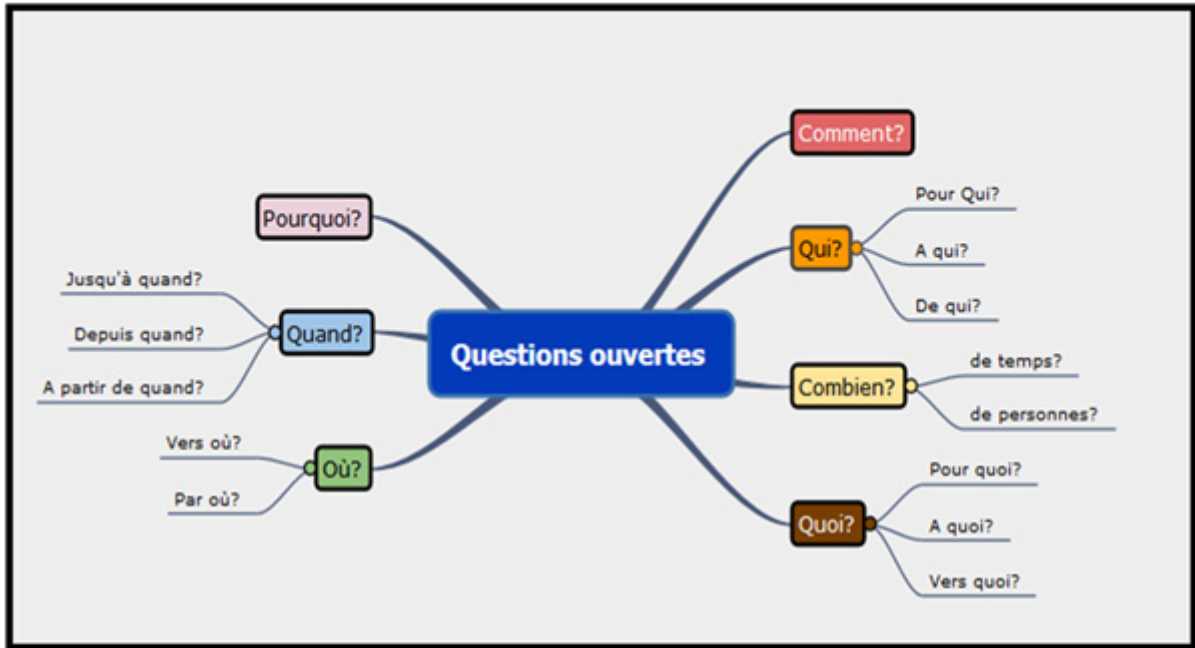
Questions ouvertes

Pourquoi?

Quand?
Jusqu'à quand?
Depuis quand?
A partir de quand?

Où?
Vers où?
Par où?

Comment?

Qui?
Pour Qui?
A qui?
De qui?

Combien?
de temps?
de personnes?

Quoi?
Pour quoi?
A quoi?
Vers quoi?